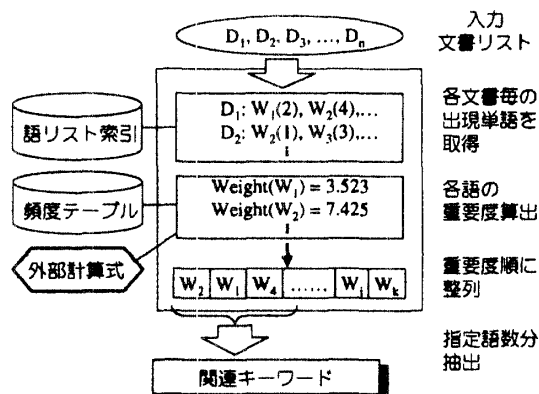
$D_1, D_2, D_3, \ldots, D_n$

入力
文書リスト

語リスト索引

$D_1$: $W_1(2)$, $W_2(4)$,…
$D_2$: $W_2(1)$, $W_3(3)$,…

各文書毎の
出現単語を
取得

頻度テーブル

Weight($W_1$) = 3.523
Weight($W_2$) = 7.425

各語の
重要度算出

外部計算式

| $W_2$ | $W_1$ | $W_4$ | …… | $W_i$ | $W_k$ |
|---|---|---|---|---|---|

重要度順に
整列

指定語数分
抽出

関連キーワード